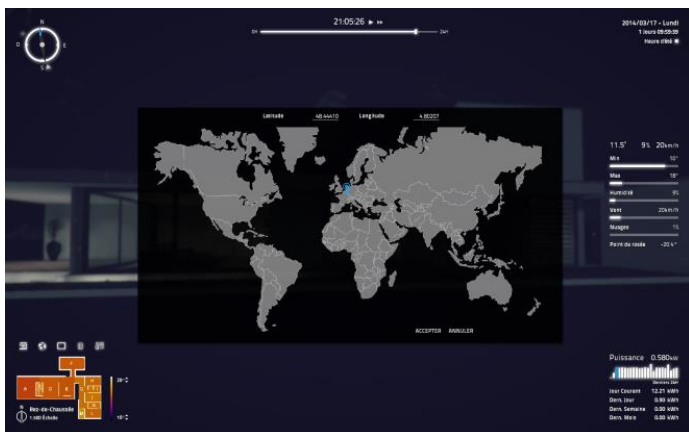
N
O
E
S

21:05:26

0H
24H

2014/03/17 - Lundi
1 Jours 09:59:59
Heure d'été

Latitude 48.44410
Longitude 4.80207

ACCEPTER ANNULER

11.5° 9% 20km/h
Min 10°
Max 18°
Humidité 9%
Vent 20km/h
Nuages 1%
Point de rosée -20.4°

Rez-de-Chaussée
1:100 Echelle

Puissance 0.580kW
Derniers 24H
Jour Courant 12.21 kWh
Dern. Jour 0.00 kWh
Dern. Semaine 0.00 kWh
Dern. Mois 0.00 kWh